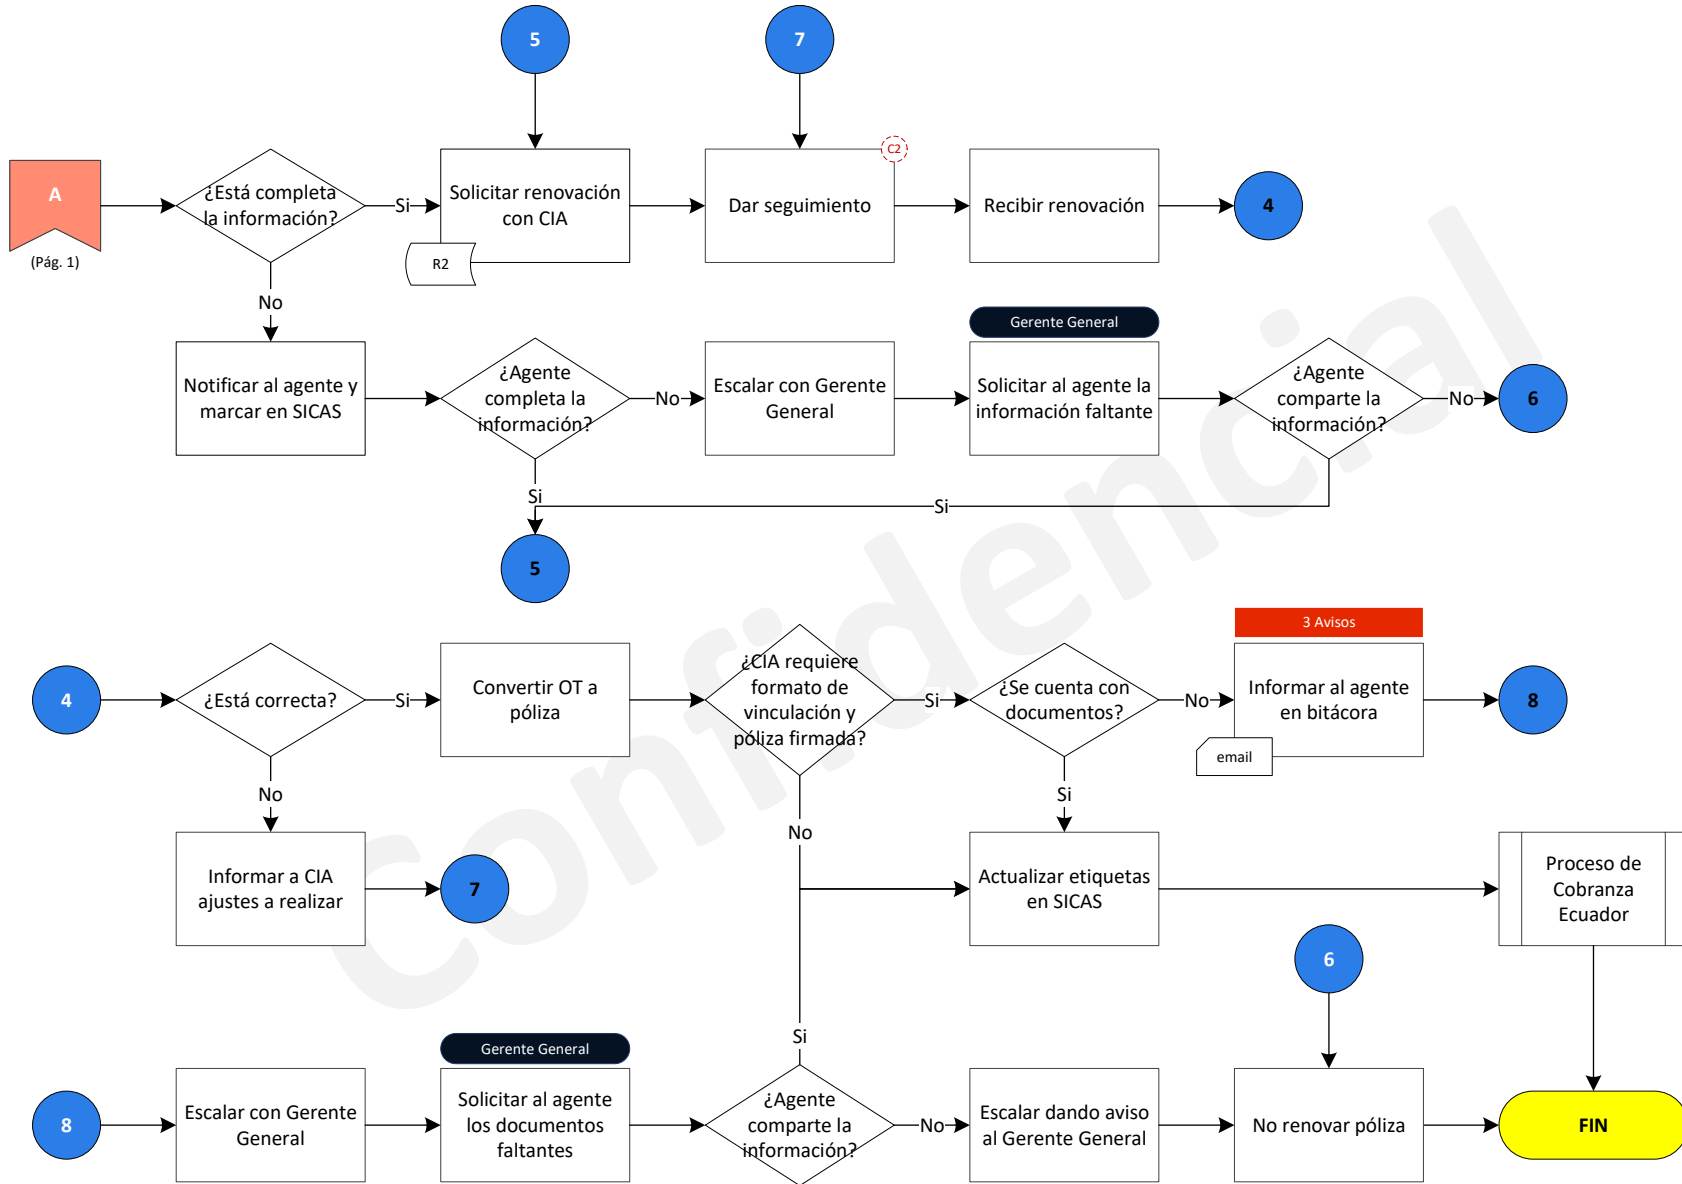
5

7

A

(Pág. 1)

¿Está completa la información?

Si

Solicitar renovación con CIA

R2

Dar seguimiento

C2

Recibir renovación

4

No

Notificar al agente y marcar en SICAS

¿Agente completa la información?

No

Escalar con Gerente General

Gerente General

Solicitar al agente la información faltante

¿Agente comparte la información?

No

6

Si

Si

5

4

¿Está correcta?

Si

Convertir OT a póliza

¿CIA requiere formato de vinculación y póliza firmada?

Si

¿Se cuenta con documentos?

No

3 Avisos

Informar al agente en bitácora

email

8

No

Informar a CIA ajustes a realizar

7

No

Si

Actualizar etiquetas en SICAS

Proceso de Cobranza Ecuador

6

Si

8

Escalar con Gerente General

Gerente General

Solicitar al agente los documentos faltantes

¿Agente comparte la información?

No

Escalar dando aviso al Gerente General

No renovar póliza

FIN

Confidencial